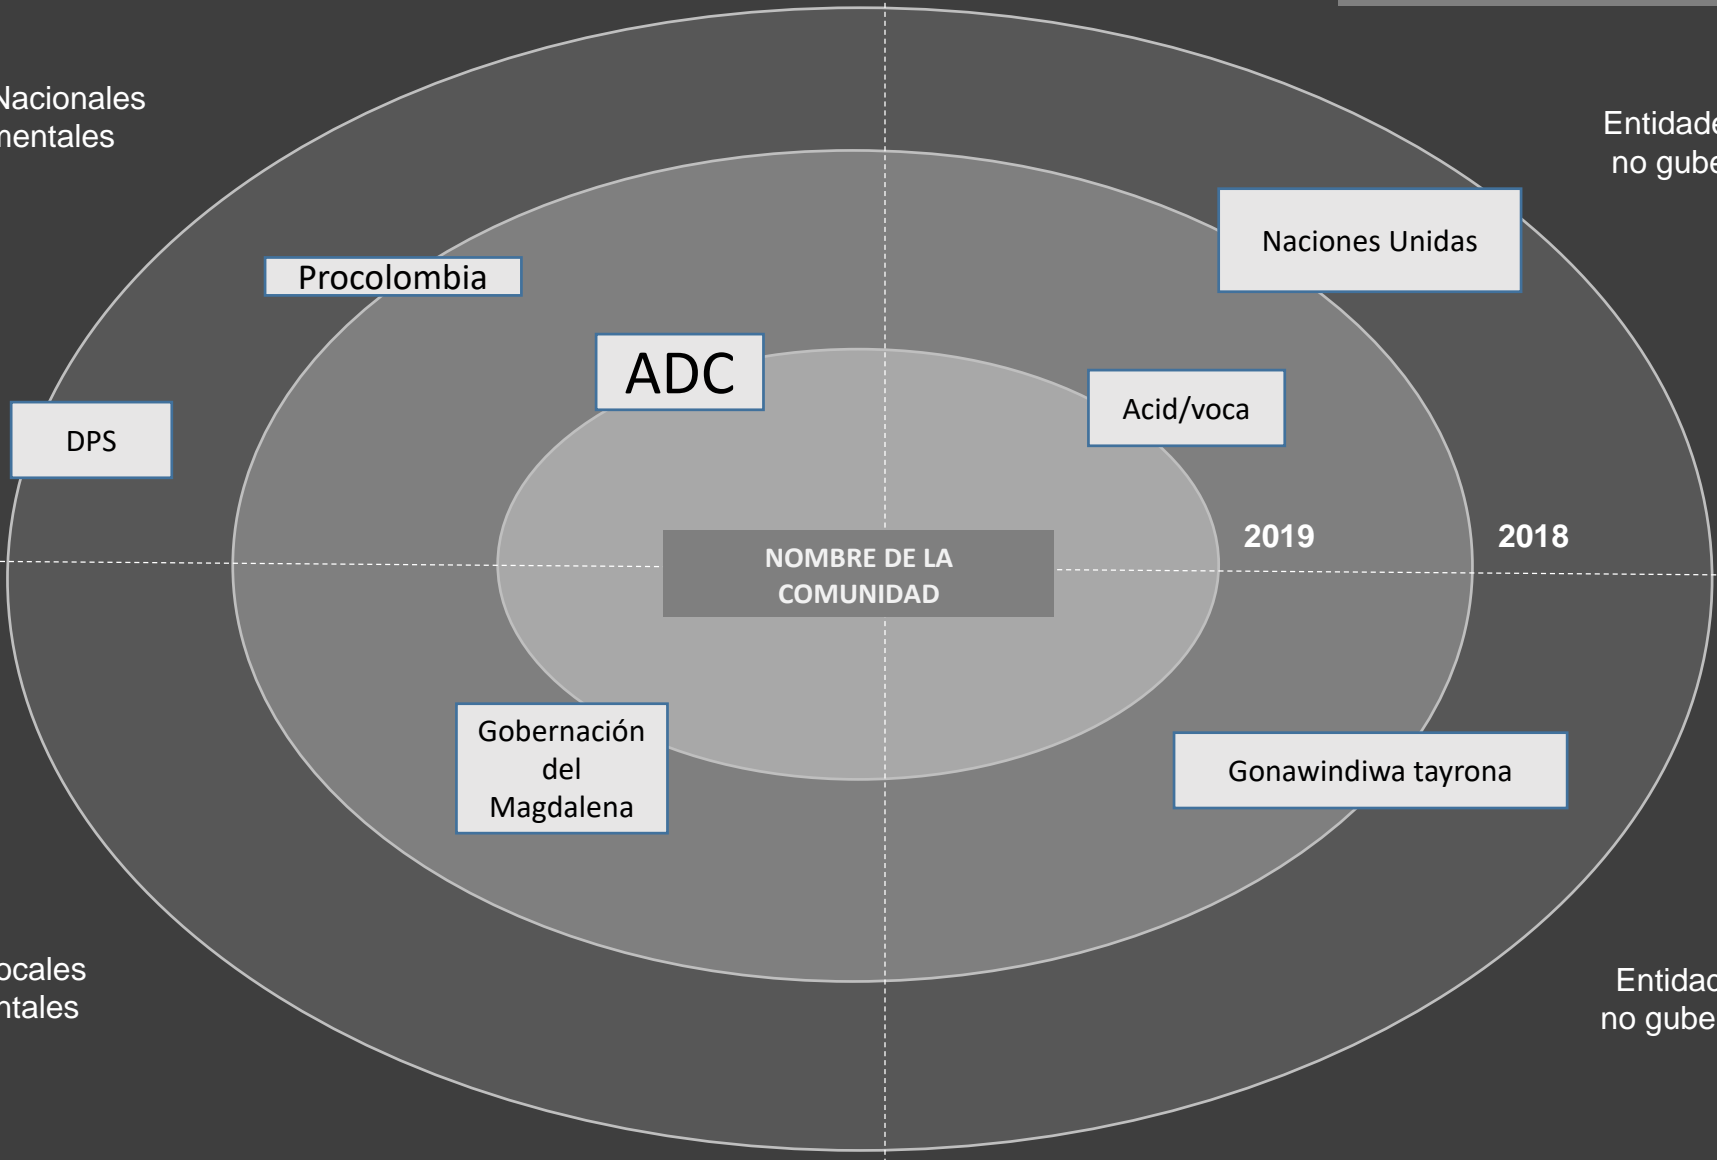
Nacionales
nentales

Entidade
no gube

Procolombia

Naciones Unidas

ADC

Acid/voca

DPS

2019

2018

NOMBRE DE LA COMUNIDAD

Gobernación del Magdalena

Gonawindiwa tayrona

ocales
ntales

Entidad
no gube